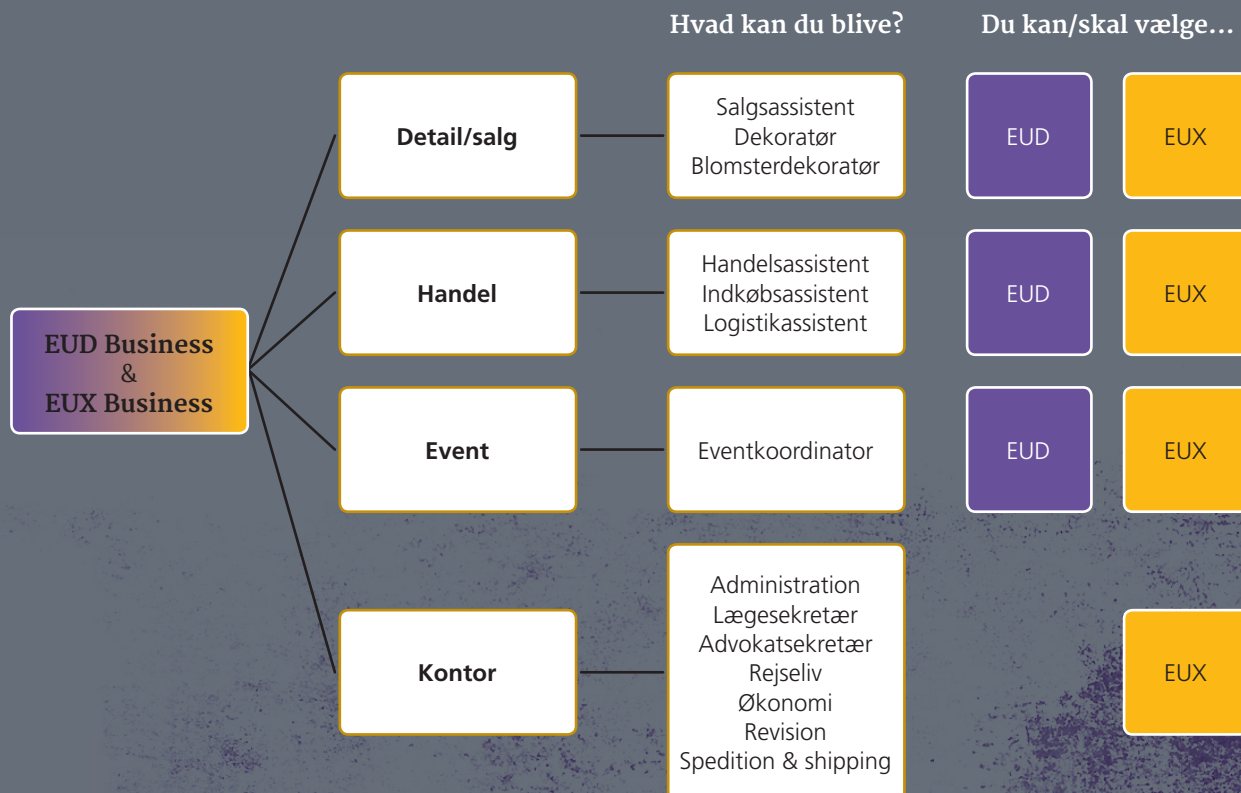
Hvad kan du blive?

Du kan/skal vælge…

EUD Business
&
EUX Business

Detail/salg

Salgsassistent
Dekoratør
Blomsterdekoratør

EUD

EUX

Handel

Handelsassistent
Indkøbsassistent
Logistikassistent

EUD

EUX

Event

Eventkoordinator

EUD

EUX

Kontor

Administration
Lægesekretær
Advokatsekretær
Rejseliv
Økonomi
Revision
Spedition & shipping

EUX